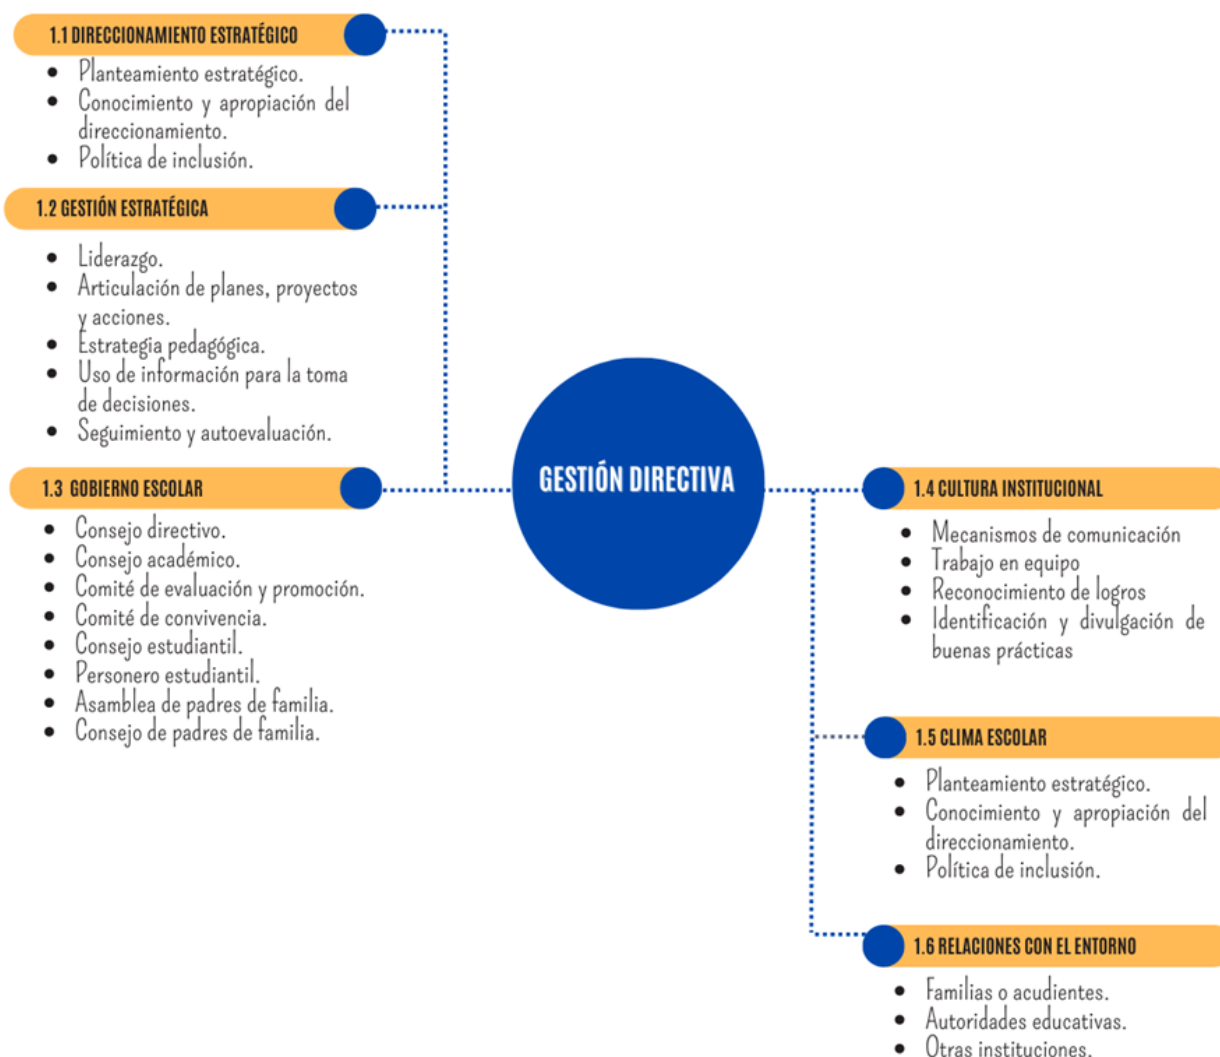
1.1 DIRECCIONAMIENTO ESTRATÉGICO

- Planteamiento estratégico.
- Conocimiento y apropiación del direccionamiento.
- Política de inclusión.

1.2 GESTIÓN ESTRATÉGICA

- Liderazgo.
- Articulación de planes, proyectos y acciones.
- Estrategia pedagógica.
- Uso de información para la toma de decisiones.
- Seguimiento y autoevaluación.

1.3 GOBIERNO ESCOLAR

- Consejo directivo.
- Consejo académico.
- Comité de evaluación y promoción.
- Comité de convivencia.
- Consejo estudiantil.
- Personero estudiantil.
- Asamblea de padres de familia.
- Consejo de padres de familia.

GESTIÓN DIRECTIVA

1.4 CULTURA INSTITUCIONAL

- Mecanismos de comunicación
- Trabajo en equipo
- Reconocimiento de logros
- Identificación y divulgación de buenas prácticas

1.5 CLIMA ESCOLAR

- Planteamiento estratégico.
- Conocimiento y apropiación del direccionamiento.
- Política de inclusión.

1.6 RELACIONES CON EL ENTORNO

- Familias o acudientes.
- Autoridades educativas.
- Otras instituciones.